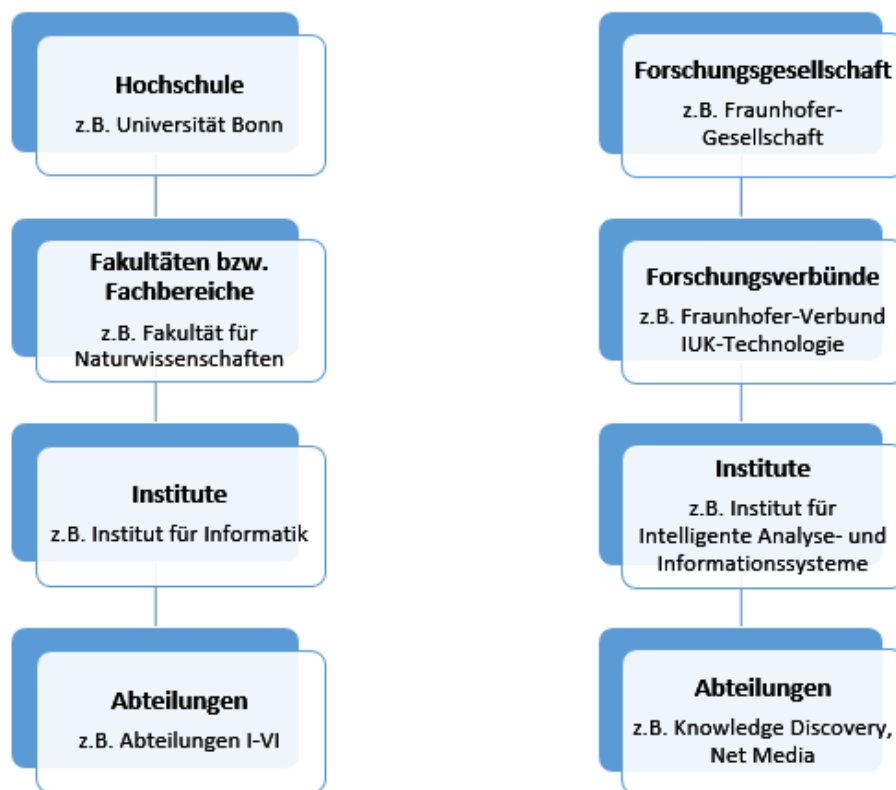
Hochschule
z.B. Universität Bonn

Fakultäten bzw. Fachbereiche
z.B. Fakultät für Naturwissenschaften

Institute
z.B. Institut für Informatik

Abteilungen
z.B. Abteilungen I-VI

Forschungsgesellschaft
z.B. Fraunhofer-Gesellschaft

Forschungsverbünde
z.B. Fraunhofer-Verbund IUK-Technologie

Institute
z.B. Institut für Intelligente Analyse- und Informationssysteme

Abteilungen
z.B. Knowledge Discovery, Net Media